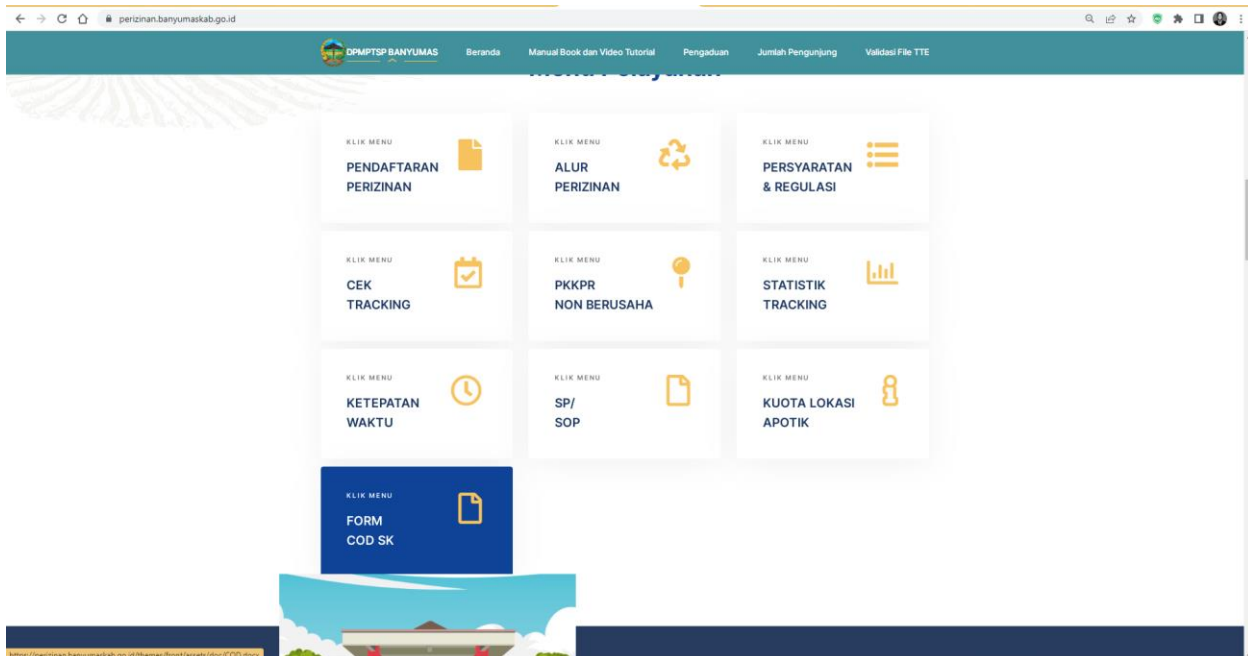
perizinan.banyumaskab.go.id

DPMPTSP BANYUMAS Beranda Manual Book dan Video Tutorial Pengaduan Jumlah Pengunjung Validasi File TTE

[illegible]

KLIK MENU
PENDAFTARAN PERIZINAN

KLIK MENU
ALUR PERIZINAN

KLIK MENU
PERSYARATAN & REGULASI

KLIK MENU
CEK TRACKING

KLIK MENU
PKKPR NON BERUSAHA

KLIK MENU
STATISTIK TRACKING

KLIK MENU
KETEPATAN WAKTU

KLIK MENU
SP/ SOP

KLIK MENU
KUOTA LOKASI APOTIK

KLIK MENU
FORM COD SK

https://perizinan.banyumaskab.go.id/theme/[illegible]